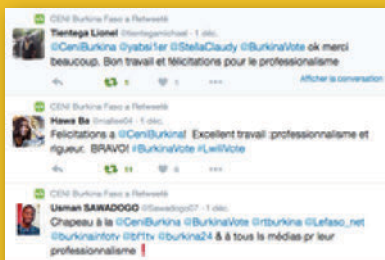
CENI Burkina Faso a Retweeté

Tientega Lionel @tientegamichael · 1 déc.
@CeniBurkina @yabsi1er @StellaClaudy @BurkinaVote ok merci beaucoup. Bon travail et félicitations pour le professionalisme

Afficher la conversation

5

CENI Burkina Faso a Retweeté

Hawa Ba @Hawa04 · 1 déc.
Félicitations a @CeniBurkinal Excellent travail :professionnalisme et rigueur. BRAVO! #BurkinaVote #LeWVote

11

CENI Burkina Faso a Retweeté

Usman SAWADOGO @Sawadogo07 · 1 déc.
Chapeau à la @CeniBurkina @BurkinaVote @rtburkina @Lefaso_net @burkinainfotv @bf1tv @burkina24 & à tous la médias pr leur professionnalisme ❗